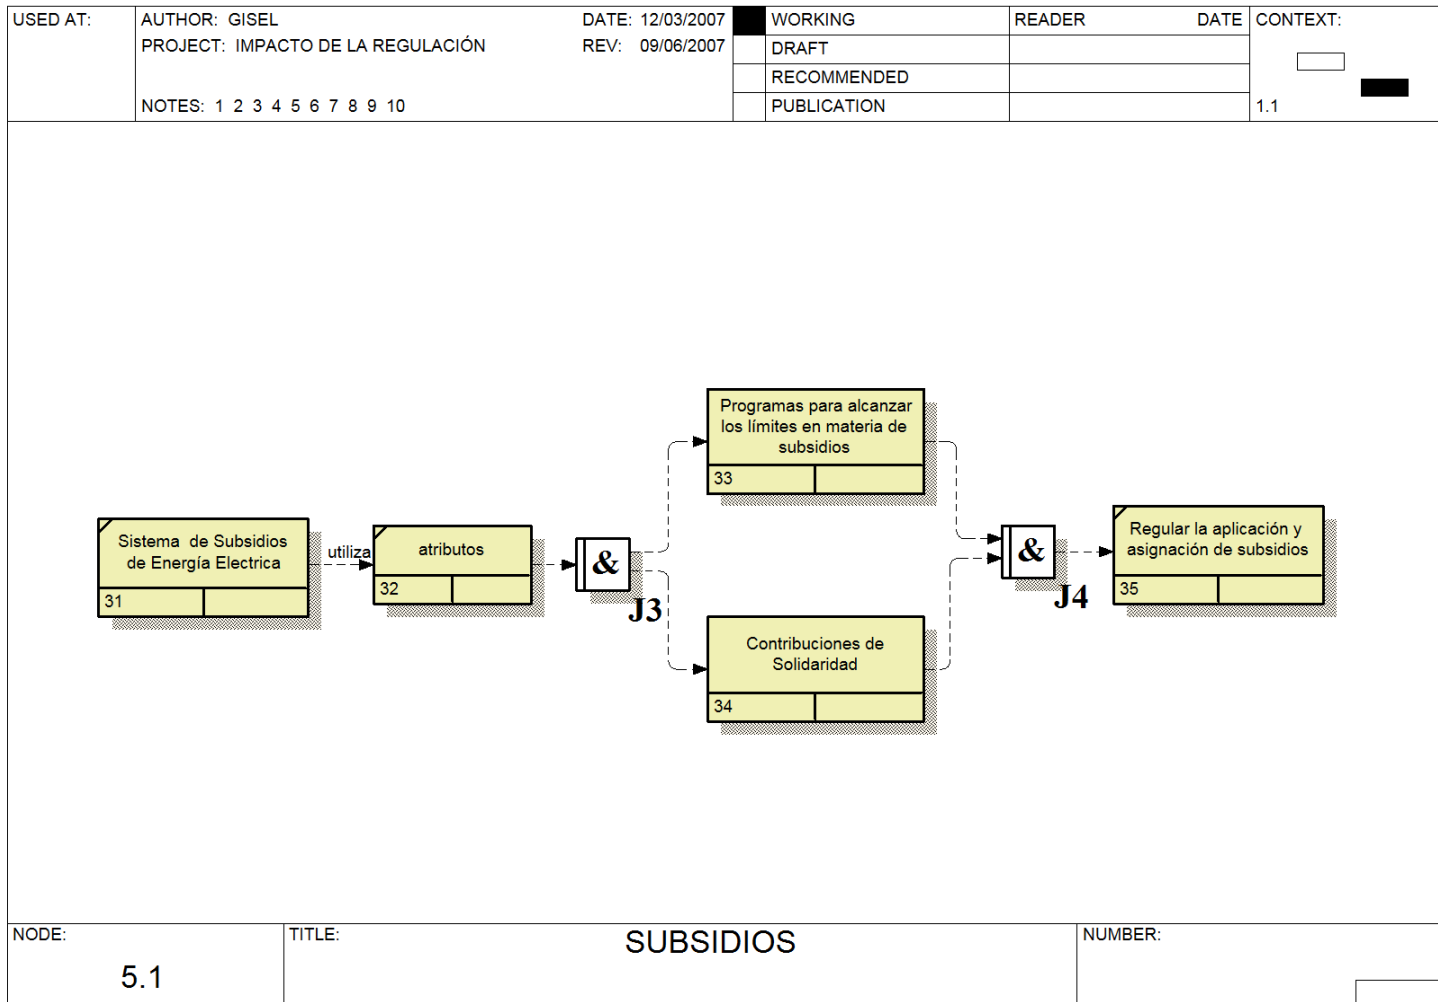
| USED AT: | AUTHOR: GISEL<br>PROJECT: IMPACTO DE LA REGULACIÓN<br>NOTES: 1 2 3 4 5 6 7 8 9 10 | DATE: 12/03/2007<br>REV: 09/06/2007 | | WORKING | READER | DATE | CONTEXT: |
|---|---|---|---|---|---|---|---|
| | | | | DRAFT | | | |
| | | | | RECOMMENDED | | | |
| | | | | PUBLICATION | | | 1.1 |

Sistema de Subsidios de Energía Electrica
31

utiliza

atributos
32

&
J3

Programas para alcanzar los límites en materia de subsidios
33

Contribuciones de Solidaridad
34

&
J4

Regular la aplicación y asignación de subsidios
35

| NODE: 5.1 | TITLE: SUBSIDIOS | NUMBER: |
|---|---|---|